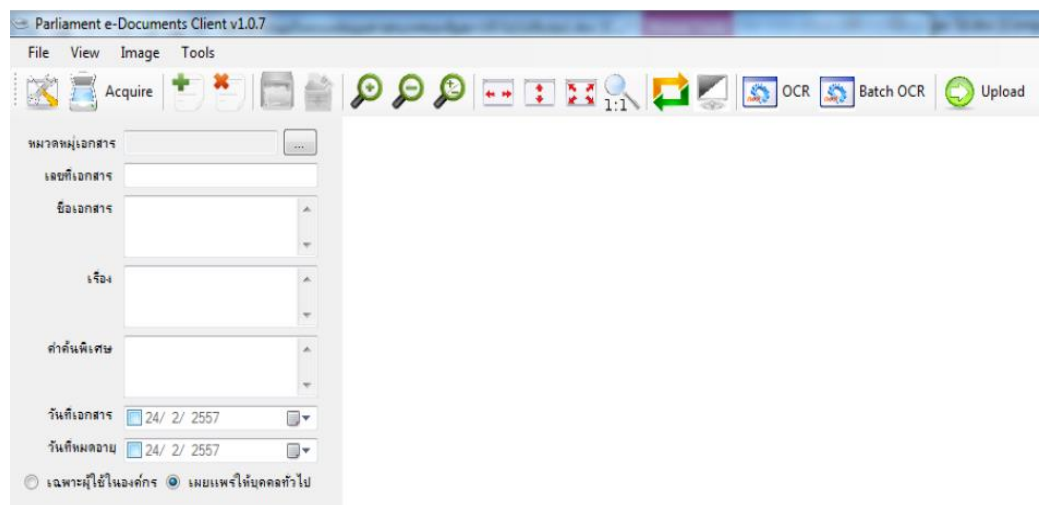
Parliament e-Documents Client v1.0.7

File View Image Tools

Acquire

1:1

OCR Batch OCR Upload

หมวดหมู่เอกสาร ...

เลขที่เอกสาร

ชื่อเอกสาร

เรื่อง

คำค้นพิเศษ

วันที่เอกสาร 24/ 2/ 2557

วันที่หมดอายุ 24/ 2/ 2557

เฉพาะผู้ใช้ในองค์กร เผยแพร่ให้บุคคลทั่วไป